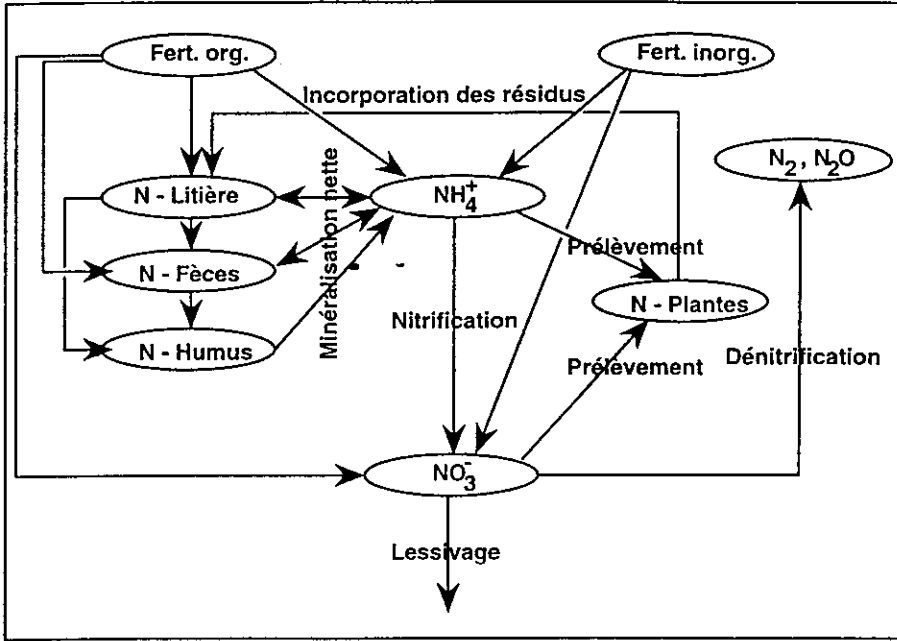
Fert. org.

Fert. inorg.

Incorporation des résidus

$N_2$, $N_2O$

N - Litière

$NH_4^+$

Minéralisation nette

Prélèvement

N - Fèces

N - Plantes

Nitrification

N - Humus

Prélèvement

Dénitrification

$NO_3^-$

Lessivage